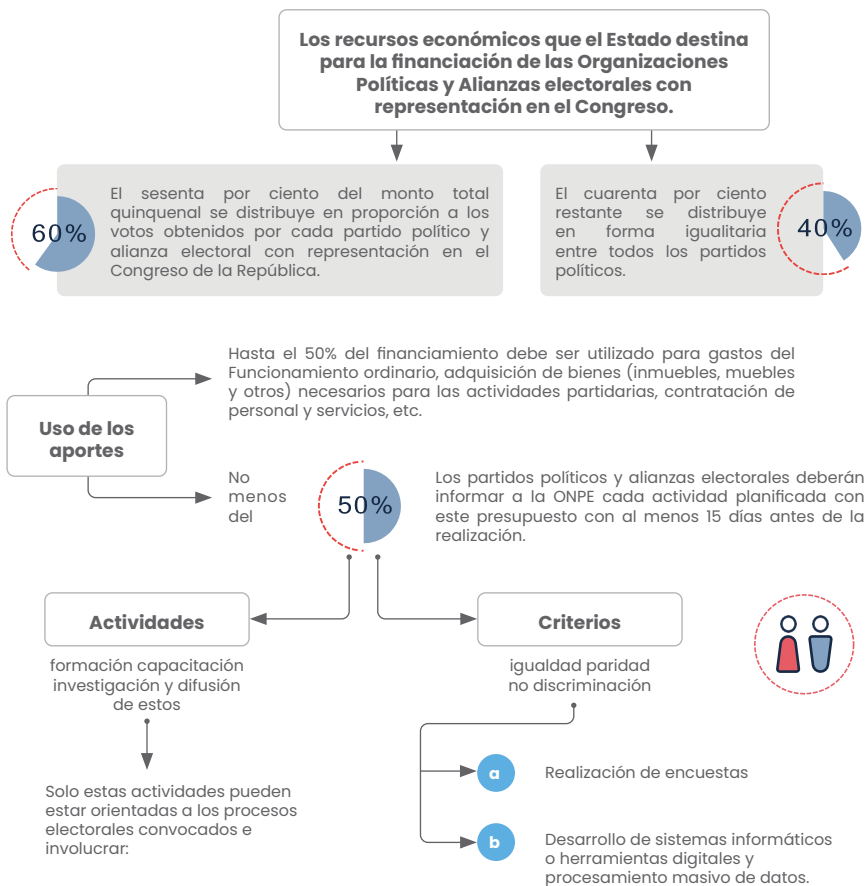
Los recursos económicos que el Estado destina para la financiación de las Organizaciones Políticas y Alianzas electorales con representación en el Congreso.

60%

El sesenta por ciento del monto total quinquenal se distribuye en proporción a los votos obtenidos por cada partido político y alianza electoral con representación en el Congreso de la República.

El cuarenta por ciento restante se distribuye en forma igualitaria entre todos los partidos políticos.

40%

Uso de los aportes

Hasta el 50% del financiamiento debe ser utilizado para gastos del Funcionamiento ordinario, adquisición de bienes (inmuebles, muebles y otros) necesarios para las actividades partidarias, contratación de personal y servicios, etc.

No menos del

50%

Los partidos políticos y alianzas electorales deberán informar a la ONPE cada actividad planificada con este presupuesto con al menos 15 días antes de la realización.

Actividades

formación capacitación investigación y difusión de estos

Solo estas actividades pueden estar orientadas a los procesos electorales convocados e involucrar:

Criterios

igualdad paridad no discriminación

a Realización de encuestas

b Desarrollo de sistemas informáticos o herramientas digitales y procesamiento masivo de datos.